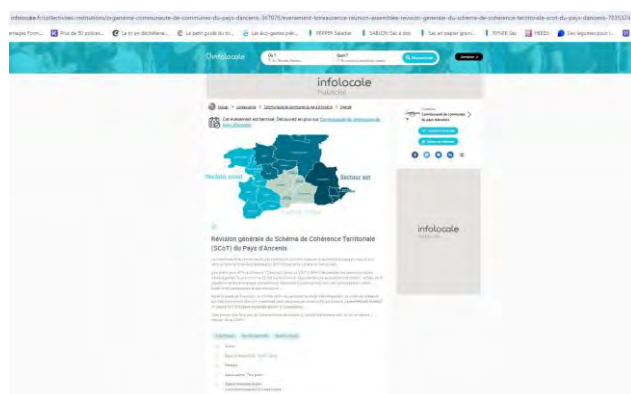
infolocale.fr/collectivites-institutions/organisme-communaute-de-communes-du-pays-dancenis-367075/evenement-infolocale-reunion-assemblee-revision-generale-du-schema-de-coherence-territoriale-scot-du-pays-dancenis-7035326

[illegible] | Plus de 50 polices... | Le tri en déchèterie... | Le petit guide du tri... | Les éco-gestes pref... | VERPPM Sabadan | SABLON Sac à dos | Sac en papier grand... | TRIVAR Sac | MEDD | Des legumes pour l...

infolocale

Où ?

Quoi ?

Rechercher

Connexion

infolocale

Publicité

Accueil > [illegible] > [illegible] > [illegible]

Cet événement est terminé. Découvrez en plus sur Communauté de communes du pays d'Ancenis

Territoire nord

Secteur est

Révision générale du Schéma de Cohérence Territoriale (SCoT) du Pays d'Ancenis

Communauté de communes du pays d'Ancenis

infolocale

Publicité

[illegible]